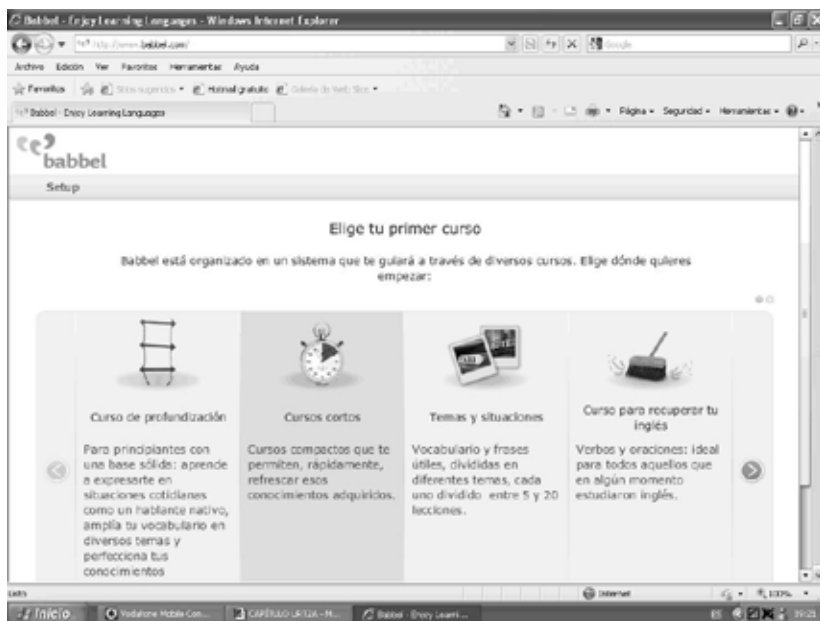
Babbel - Enjoy Learning Languages - Windows Internet Explorer

http://www.babbel.com/

Google

Archivo Edición Ver Favoritos Herramientas Ayuda

Favoritos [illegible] Hotmail gratuito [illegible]

Babbel - Enjoy Learning Languages

Página • Seguridad • Herramientas •

babbel

Setup

Elige tu primer curso

Babbel está organizado en un sistema que te guiará a través de diversos cursos. Elige dónde quieres empezar:

Curso de profundización

Para principiantes con una base sólida: aprende a expresarte en situaciones cotidianas como un hablante nativo, amplía tu vocabulario en diversos temas y perfecciona tus conocimientos

Cursos cortos

Cursos compactos que te permiten, rápidamente, refrescar esos conocimientos adquiridos.

Temas y situaciones

Vocabulario y frases útiles, divididas en diferentes temas, cada uno dividido entre 5 y 20 lecciones.

Curso para recuperar tu inglés

Verbos y oraciones: ideal para todos aquellos que en algún momento estudiaron inglés.

Listo

Internet

100%

Inicio

Vodafone Mobile Con...

CAPÍTULO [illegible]

Babbel - Enjoy Learni...

ES

19:23